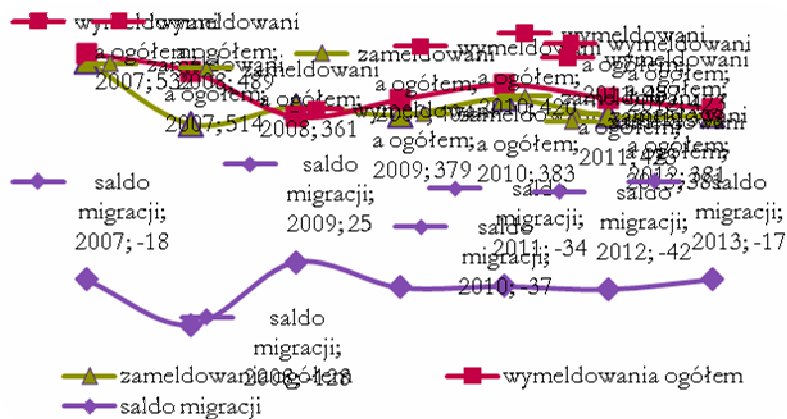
wymeldowani
a ogółem; 2007; 532
zameldowani a ogółem; 2008; 489
zameldowani a ogółem; 2007; 514
wymeldowani a ogółem; 2008; 361
zameldowani
wymeldowani a ogółem; 2010; 42
wymeldowani a ogółem; 2009; 379
zameldowani a ogółem; 2010; 383
wymeldowani a ogółem; 2011; 423
zameldowani a ogółem; 2012; 381
wymeldowani
a ogółem
saldo migracji; 2007; -18
saldo migracji; 2009; 25
saldo migracji; 2011; -34
saldo migracji; 2012; -42
saldo migracji; 2013; -17
saldo migracji; 2010; -37
saldo migracji; 2008; -128
zameldowania ogółem
wymeldowania ogółem
saldo migracji